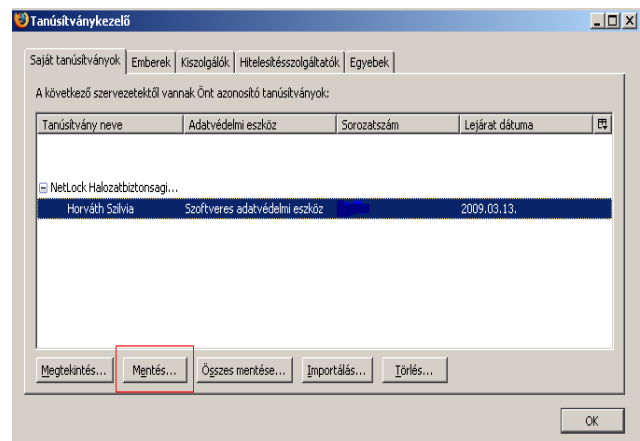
Tanúsítványkezelő

Saját tanúsítványok | Emberek | Kiszolgálók | Hitelesítésszolgáltatók | Egyebek

A következő szervezetektől vannak Önt azonosító tanúsítványok:

| Tanúsítvány neve | Adatvédelmi eszköz | Sorozatszám | Lejárat dátuma |
|---|---|---|---|
| NetLock Halozatbiztonsagi... | | | |
| Horváth Szilvia | Szoftveres adatvédelmi eszköz | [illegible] | 2009.03.13. |

Megtekintés... | Mentés... | Összes mentése... | Importálás... | Törlés...

OK